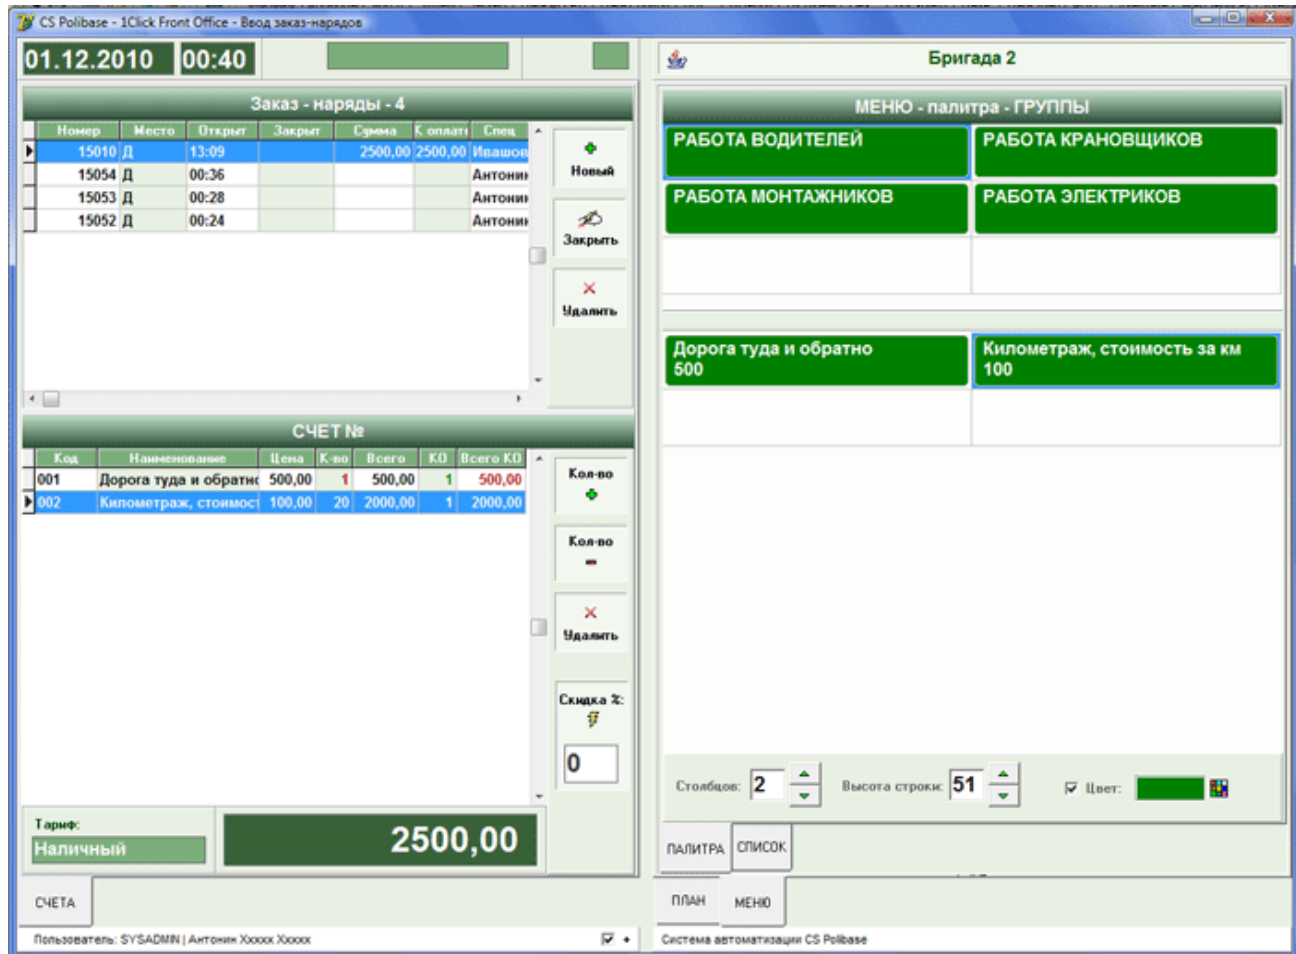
CS Polibase - 1Click Front Office - Ввод заказ-нарядов

01.12.2010 00:40

Бригада 2

Заказ - наряды - 4

| Номер | Место | Открыт | Закрыт | Сумма | К оплате | Спец |
|---|---|---|---|---|---|---|
| 15010 | Д | 13:09 | | 2500,00 | 2500,00 | Иванов |
| 15054 | Д | 00:36 | | | | Антонин |
| 15053 | Д | 00:28 | | | | Антонин |
| 15052 | Д | 00:24 | | | | Антонин |

Новый
Закрыть
Удалить

МЕНЮ - палитра - ГРУППЫ

РАБОТА ВОДИТЕЛЕЙ
РАБОТА КРАНОВЩИКОВ
РАБОТА МОНТАЖНИКОВ
РАБОТА ЭЛЕКТРИКОВ

Дорога туда и обратно 500
Километраж, стоимость за км 100

СЧЕТ №

| Код | Наименование | Цена | К-во | Всего | КО | Всего КО |
|---|---|---|---|---|---|---|
| 001 | Дорога туда и обратно | 500,00 | 1 | 500,00 | 1 | 500,00 |
| 002 | Километраж, стоимост | 100,00 | 20 | 2000,00 | 1 | 2000,00 |

Кол-во +
Кол-во -
Удалить
Скидка %:
0

Столбцов: 2
Высота строки: 51
Цвет:

Тариф:
Наличный
2500,00

ПАЛИТРА
СПИСОК

СЧЕТА
ПЛАН
МЕНЮ

Пользователь: SYSADMIN | Антонин Xxxxx Xxxxx
Система автоматизации CS Polibase